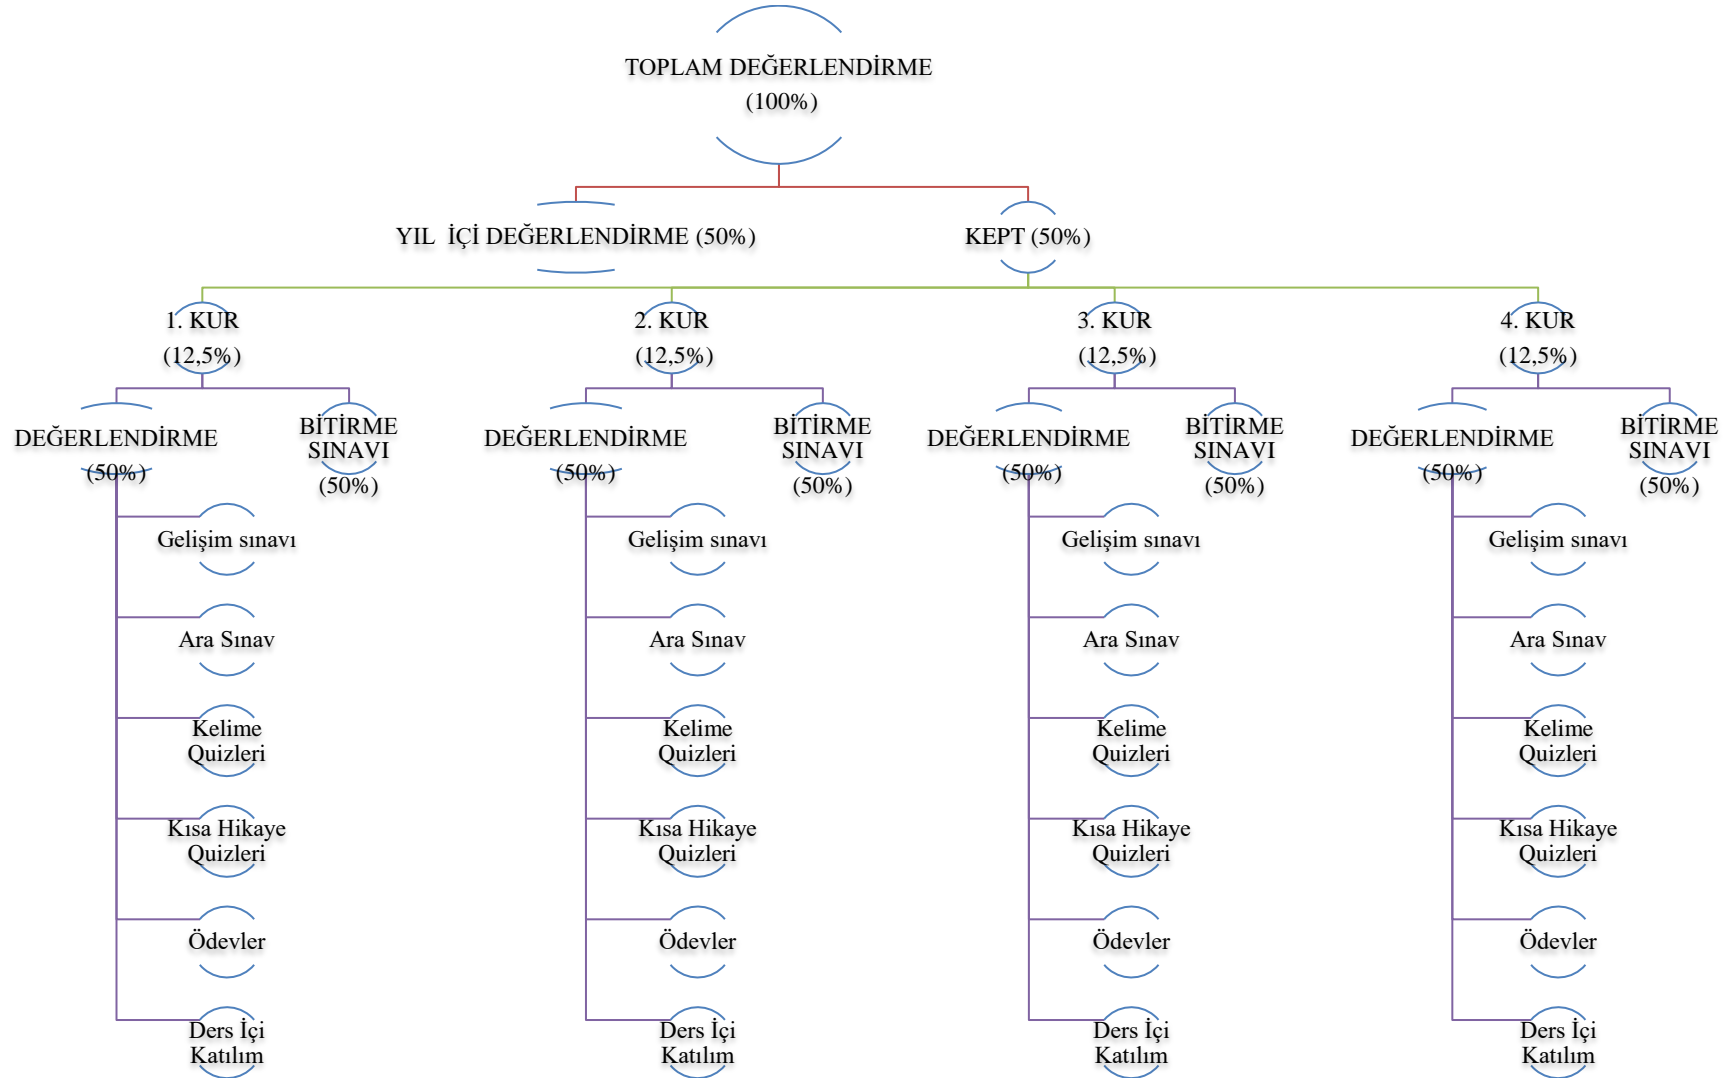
TOPLAM DEĞERLENDİRME
(100%)

YIL İÇİ DEĞERLENDİRME (50%)

KEPT (50%)

1. KUR
(12,5%)

DEĞERLENDİRME
(50%)

BİTİRME SINAVI
(50%)

Gelişim sınavı

Ara Sınav

Kelime Quizleri

Kısa Hikaye Quizleri

Ödevler

Ders İçi Katılım

2. KUR
(12,5%)

DEĞERLENDİRME
(50%)

BİTİRME SINAVI
(50%)

Gelişim sınavı

Ara Sınav

Kelime Quizleri

Kısa Hikaye Quizleri

Ödevler

Ders İçi Katılım

3. KUR
(12,5%)

DEĞERLENDİRME
(50%)

BİTİRME SINAVI
(50%)

Gelişim sınavı

Ara Sınav

Kelime Quizleri

Kısa Hikaye Quizleri

Ödevler

Ders İçi Katılım

4. KUR
(12,5%)

DEĞERLENDİRME
(50%)

BİTİRME SINAVI
(50%)

Gelişim sınavı

Ara Sınav

Kelime Quizleri

Kısa Hikaye Quizleri

Ödevler

Ders İçi Katılım